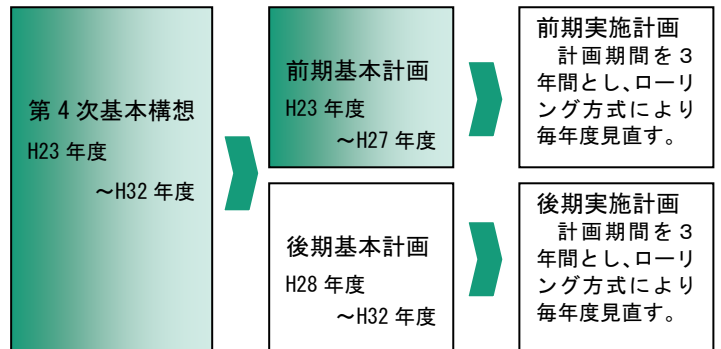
第４次基本構想
H23 年度
～H32 年度

前期基本計画
H23 年度
～H27 年度

前期実施計画
計画期間を３年間とし､ローリング方式により毎年度見直す。

後期基本計画
H28 年度
～H32 年度

後期実施計画
計画期間を３年間とし､ローリング方式により毎年度見直す。